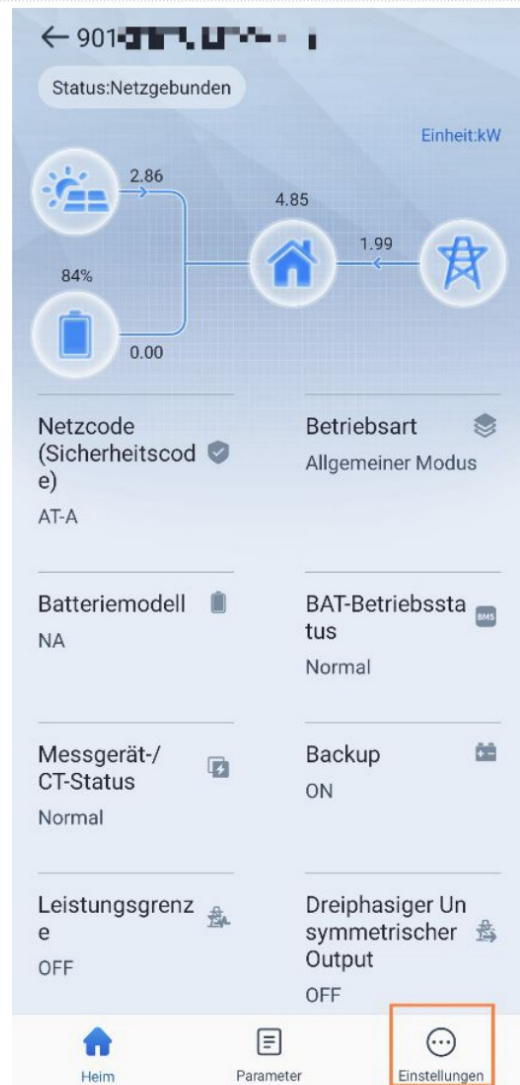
← 901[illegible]

Status:Netzgebunden

Einheit:kW

2.86

4.85

1.99

84%

0.00

Netzcode (Sicherheitscode)

AT-A

Betriebsart

Allgemeiner Modus

Batteriemodell

NA

BAT-Betriebsstatus

BMS

Normal

Messgerät-/CT-Status

Normal

Backup

ON

Leistungsgrenze

OFF

Dreiphasiger Unsymmetrischer Output

OFF

Heim

Parameter

Einstellungen